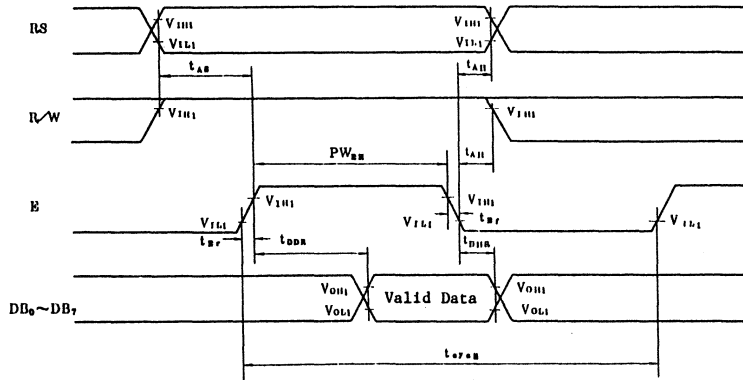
RS

$V_{IH1}$
$V_{IL1}$

$V_{IH1}$
$V_{IL1}$

$t_{AS}$

$t_{AH}$

R/W

$V_{IH1}$

$V_{IH1}$

$PW_{EH}$

$t_{AH}$

E

$V_{IL1}$
$V_{IH1}$

$t_{Er}$

$t_{DDR}$

$V_{IH1}$
$V_{IL1}$
$t_{Ef}$

$t_{DHR}$

$V_{IL1}$

$DB_0 \sim DB_7$

$V_{OH1}$
$V_{OL1}$

Valid Data

$V_{OH1}$
$V_{OL1}$

$t_{cycE}$